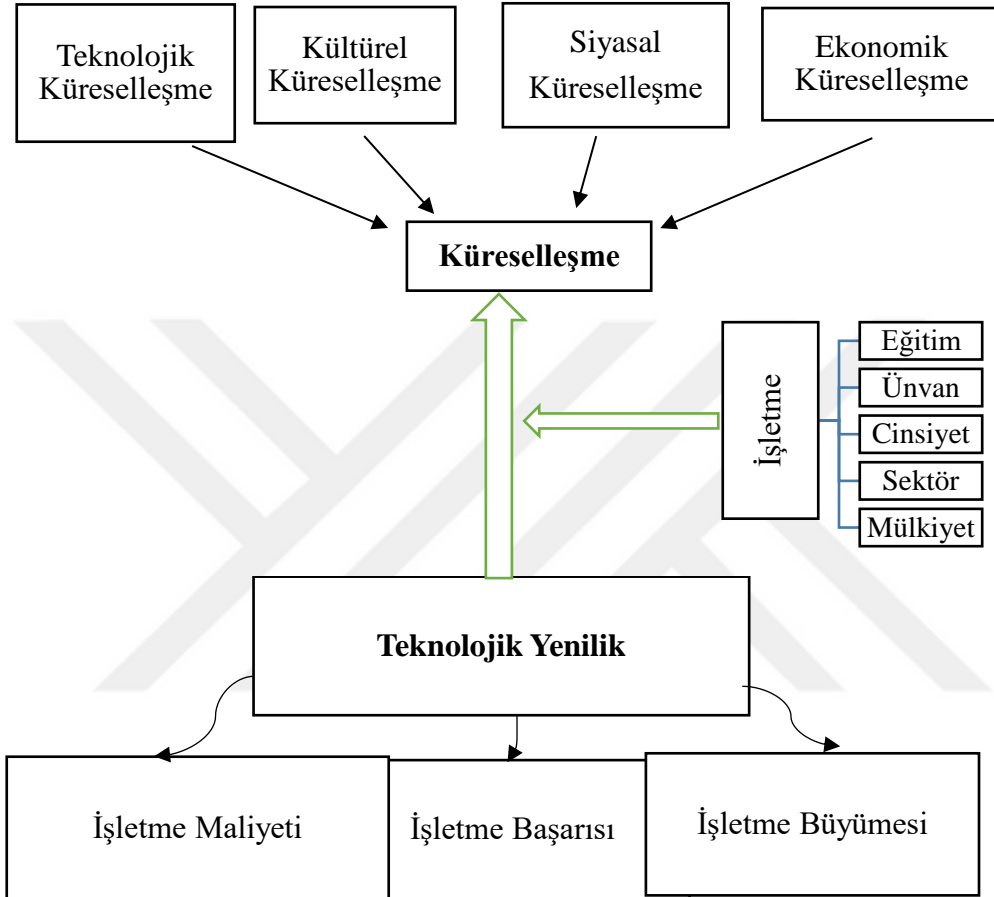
Teknolojik Küreselleşme

Kültürel Küreselleşme

Siyasal Küreselleşme

Ekonomik Küreselleşme

Küreselleşme

İşletme

Eğitim

Ünvan

Cinsiyet

Sektör

Mülkiyet

Teknolojik Yenilik

İşletme Maliyeti

İşletme Başarısı

İşletme Büyümesi